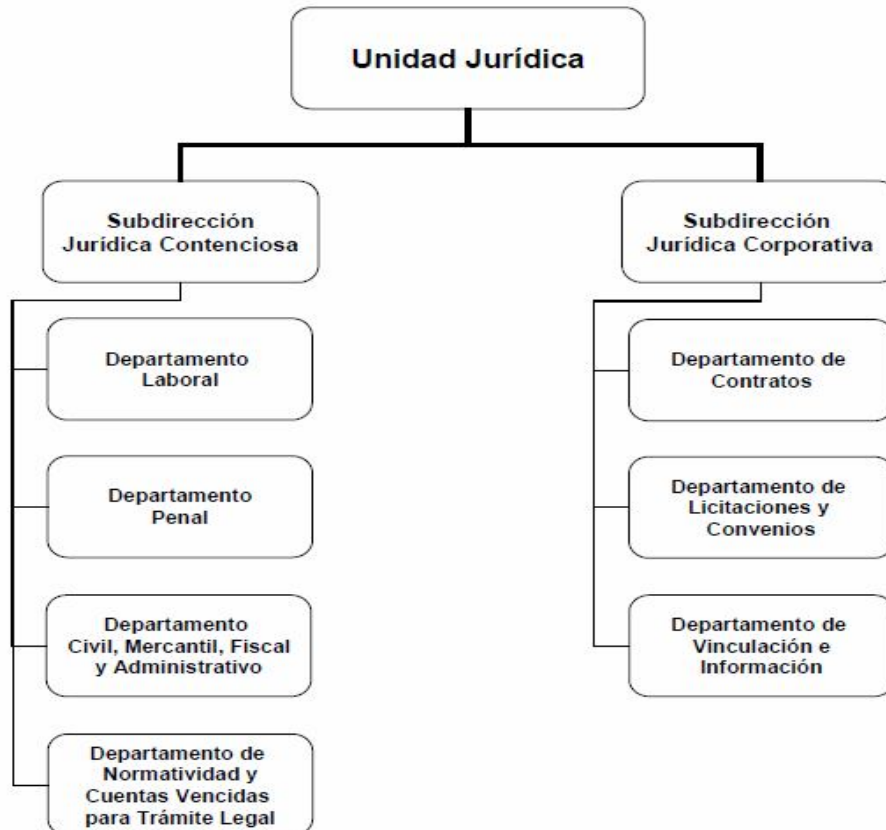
Unidad Jurídica

Subdirección Jurídica Contenciosa

Departamento Laboral

Departamento Penal

Departamento Civil, Mercantil, Fiscal y Administrativo

Departamento de Normatividad y Cuentas Vencidas para Trámite Legal

Subdirección Jurídica Corporativa

Departamento de Contratos

Departamento de Licitaciones y Convenios

Departamento de Vinculación e Información